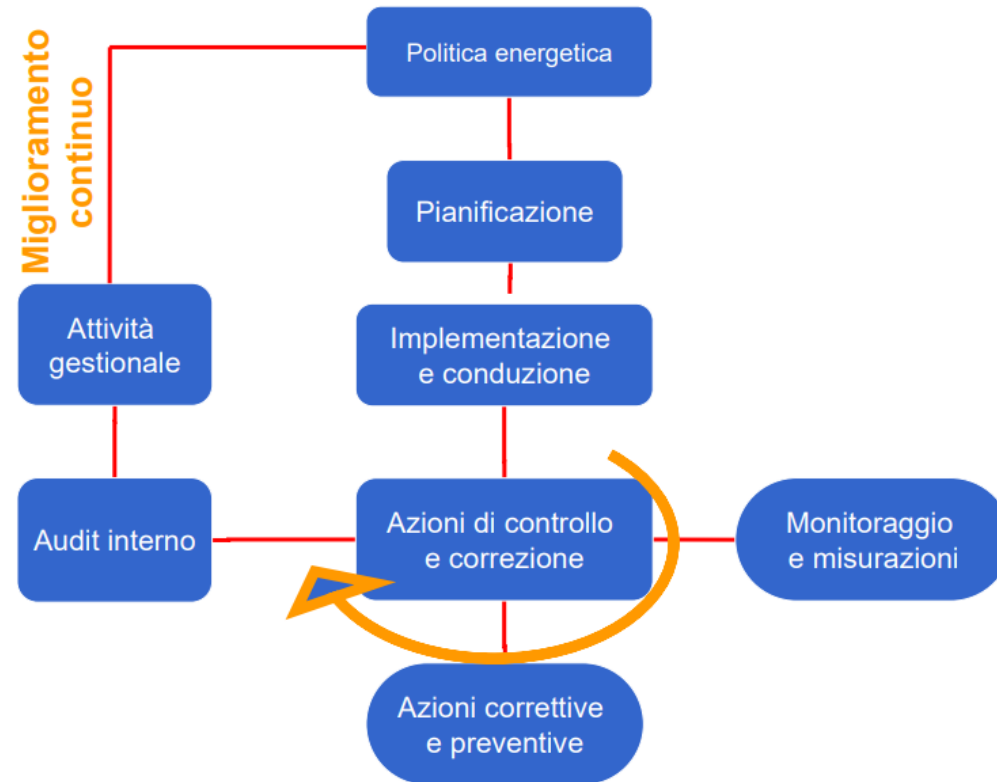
Miglioramento continuo

Politica energetica

Pianificazione

Implementazione e conduzione

Attività gestionale

Audit interno

Azioni di controllo e correzione

Monitoraggio e misurazioni

Azioni correttive e preventive